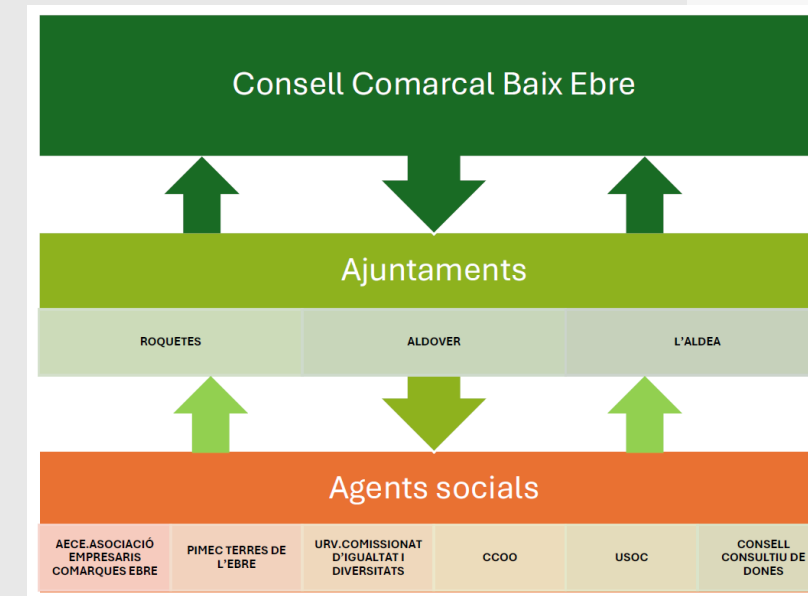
Consell Comarcal Baix Ebre

Ajuntaments

| ROQUETES | ALDOVER | L'ALDEA |
|---|---|---|

Agents socials

| AECE.ASOCIACIÓ EMPRESARIS COMARQUES EBRE | PIMEC TERRES DE L'EBRE | URV.COMISSIONAT D'IGUALTAT I DIVERSITATS | CCOO | USOC | CONSELL CONSULTIU DE DONES |
|---|---|---|---|---|---|